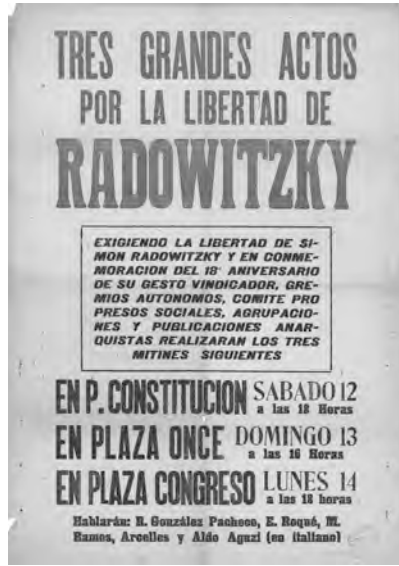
TRES GRANDES ACTOS POR LA LIBERTAD DE RADOWITZKY

EXIGIENDO LA LIBERTAD DE SIMON RADOWITZKY Y EN CONMEMORACION DEL 18° ANIVERSARIO DE SU GESTO VINDICADOR, GREMIOS AUTONOMOS, COMITE PRO PRESOS SOCIALES, AGRUPACIONES Y PUBLICACIONES ANARQUISTAS REALIZARAN LOS TRES MITINES SIGUIENTES

EN P. CONSTITUCION SABADO 12 a las 18 Horas

EN PLAZA ONCE DOMINGO 13 a las 16 Horas

EN PLAZA CONGRESO LUNES 14 a las 18 horas

Hablarán: R. González Pacheco, E. Roqué, M. Ramos, Arcelles y Aldo Aguzi (en italiano)